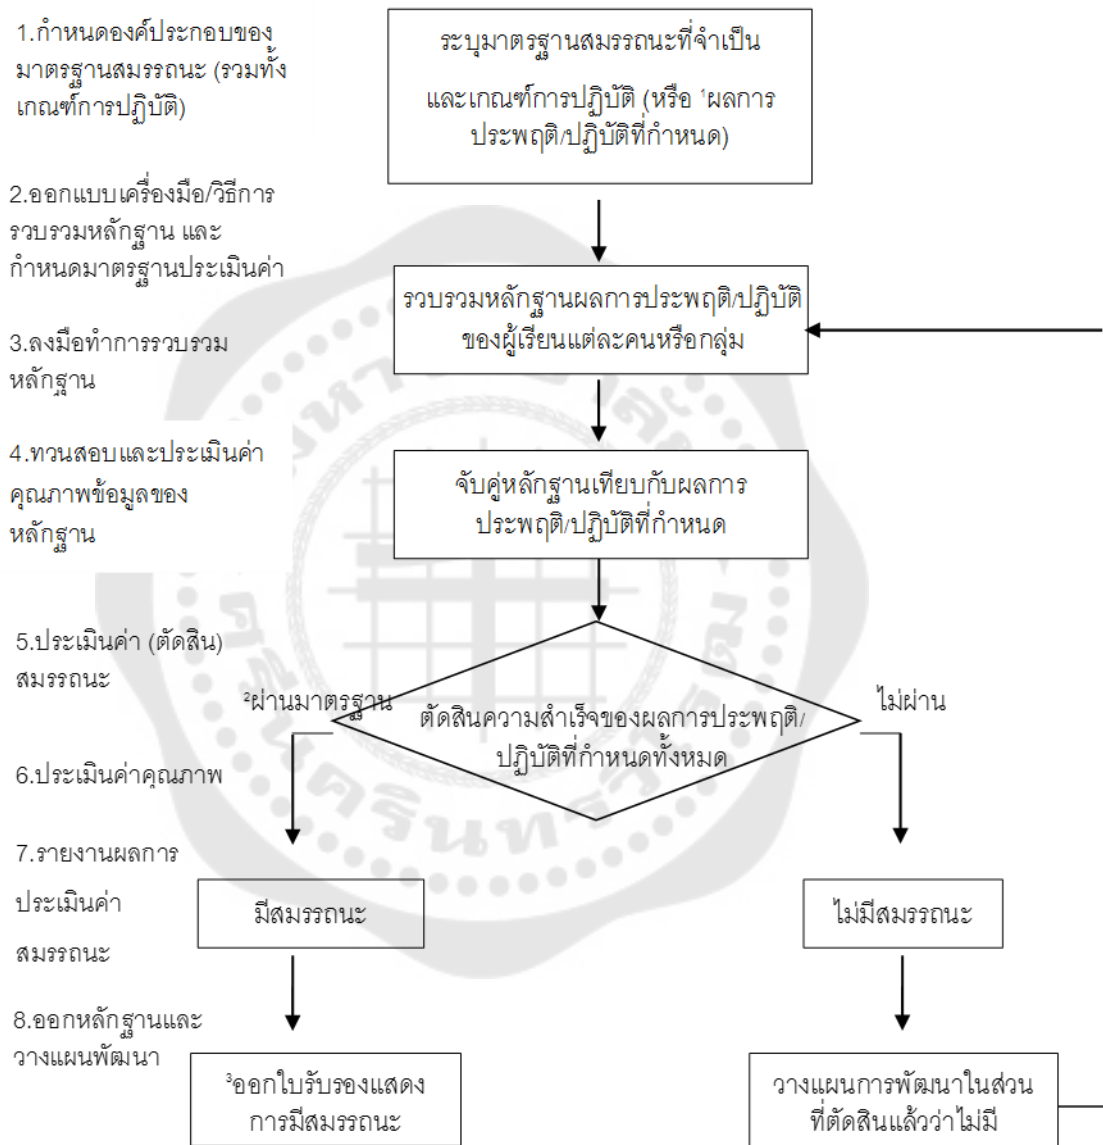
1.กำหนดองค์ประกอบของมาตรฐานสมรรถนะ (รวมทั้งเกณฑ์การปฏิบัติ)

ระบุมาตรฐานสมรรถนะที่จำเป็นและเกณฑ์การปฏิบัติ (หรือ ¹ผลการประพฤติ/ปฏิบัติที่กำหนด)

2.ออกแบบเครื่องมือ/วิธีการรวบรวมหลักฐาน และกำหนดมาตรฐานประเมินค่า

รวบรวมหลักฐานผลการประพฤติ/ปฏิบัติของผู้เรียนแต่ละคนหรือกลุ่ม

3.ลงมือทำการรวบรวมหลักฐาน

4.ทวนสอบและประเมินค่าคุณภาพข้อมูลของหลักฐาน

จับคู่หลักฐานเทียบกับผลการประพฤติ/ปฏิบัติที่กำหนด

5.ประเมินค่า (ตัดสิน) สมรรถนะ

²ผ่านมาตรฐาน

ตัดสินความสำเร็จของผลการประพฤติ/ปฏิบัติที่กำหนดทั้งหมด

ไม่ผ่าน

6.ประเมินค่าคุณภาพ

7.รายงานผลการประเมินค่าสมรรถนะ

มีสมรรถนะ

ไม่มีสมรรถนะ

8.ออกหลักฐานและวางแผนพัฒนา

³ออกใบรับรองแสดงการมีสมรรถนะ

วางแผนการพัฒนาในส่วนที่ตัดสินแล้วว่าไม่มี